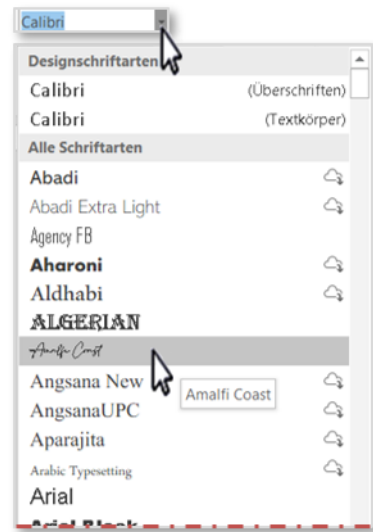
Calibri

Designschriftarten
Calibri (Überschriften)
Calibri (Textkörper)
Alle Schriftarten
Abadi
Abadi Extra Light
Agency FB
Aharoni
Aldhabi
ALGERIAN
Amalfi Coast
Angsana New
Amalfi Coast
AngsanaUPC
Aparajita
Arabic Typesetting
Arial
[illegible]